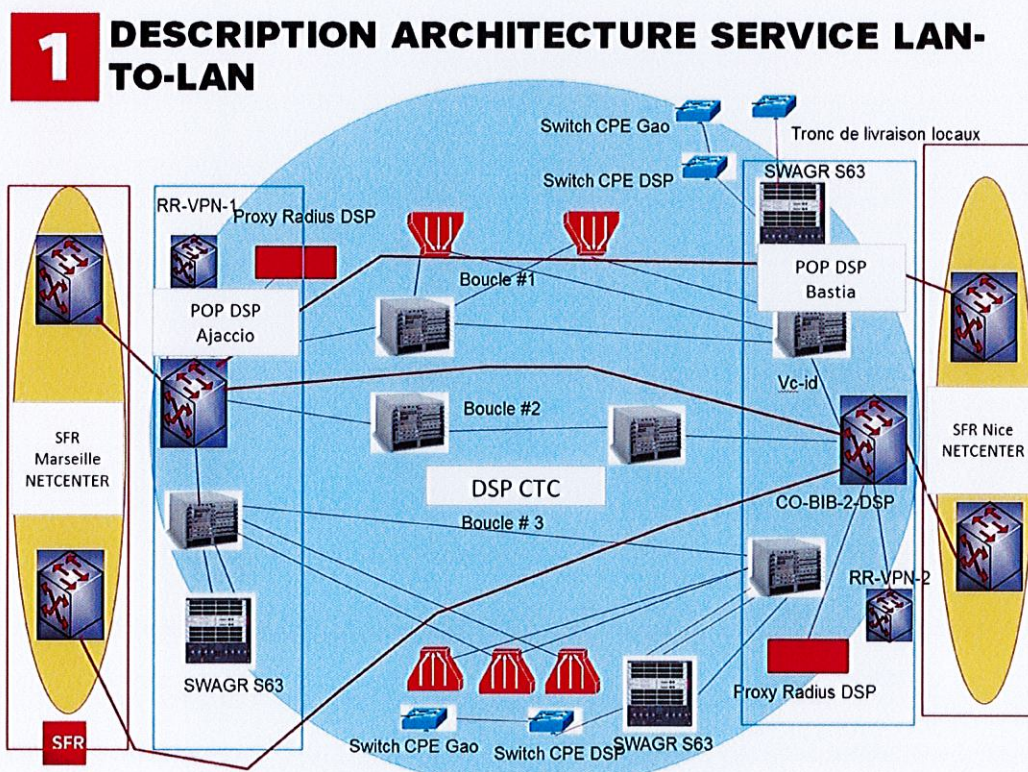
1 DESCRIPTION ARCHITECTURE SERVICE LAN-TO-LAN

Switch CPE Gao

Tronc de livraison locaux

Switch CPE DSP

SWAGR S63

RR-VPN-1

Proxy Radius DSP

Boucle #1

POP DSP Bastia

POP DSP Ajaccio

Vc-id

SFR Marseille NETCENTER

Boucle #2

SFR Nice NETCENTER

DSP CTC

CO-BIB-2-DSP

Boucle # 3

RR-VPN-2

SWAGR S63

Proxy Radius DSP

SFR

Switch CPE Gao

Switch CPE DSP

SWAGR S63